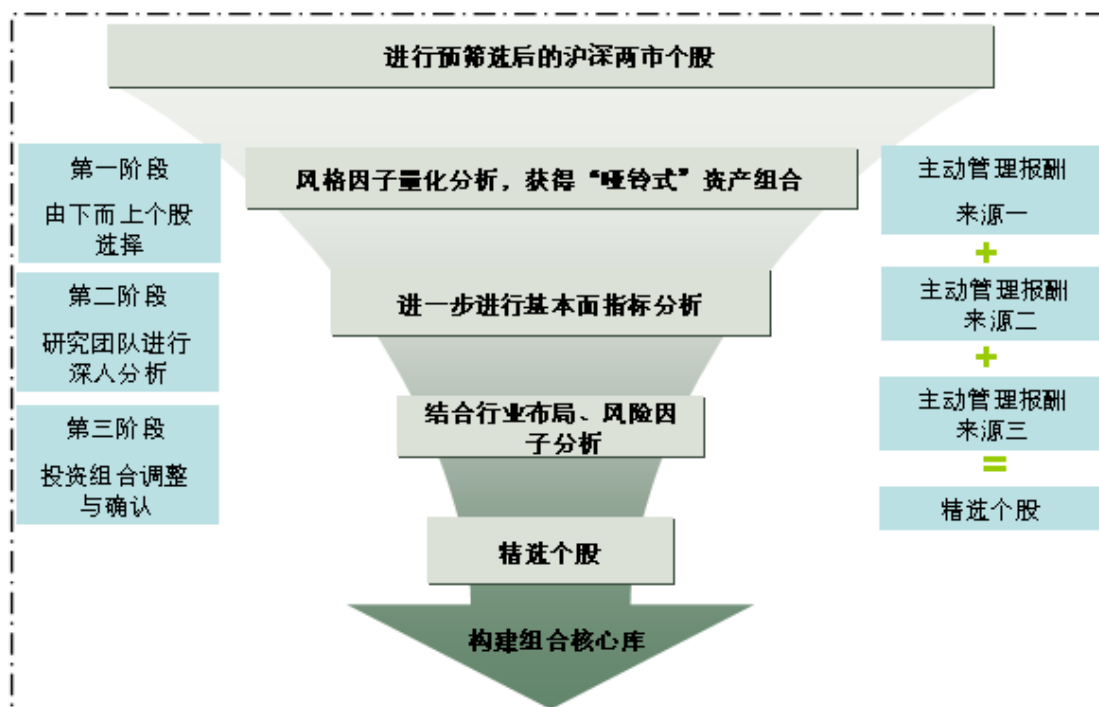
进行预筛选后的沪深两市个股

第一阶段

由下而上个股选择

第二阶段

研究团队进行深入分析

第三阶段

投资组合调整与确认

风格因子量化分析，获得“哑铃式”资产组合

进一步进行基本面指标分析

结合行业布局、风险因子分析

精选个股

构建组合核心库

主动管理报酬来源一

+

主动管理报酬来源二

+

主动管理报酬来源三

=

精选个股